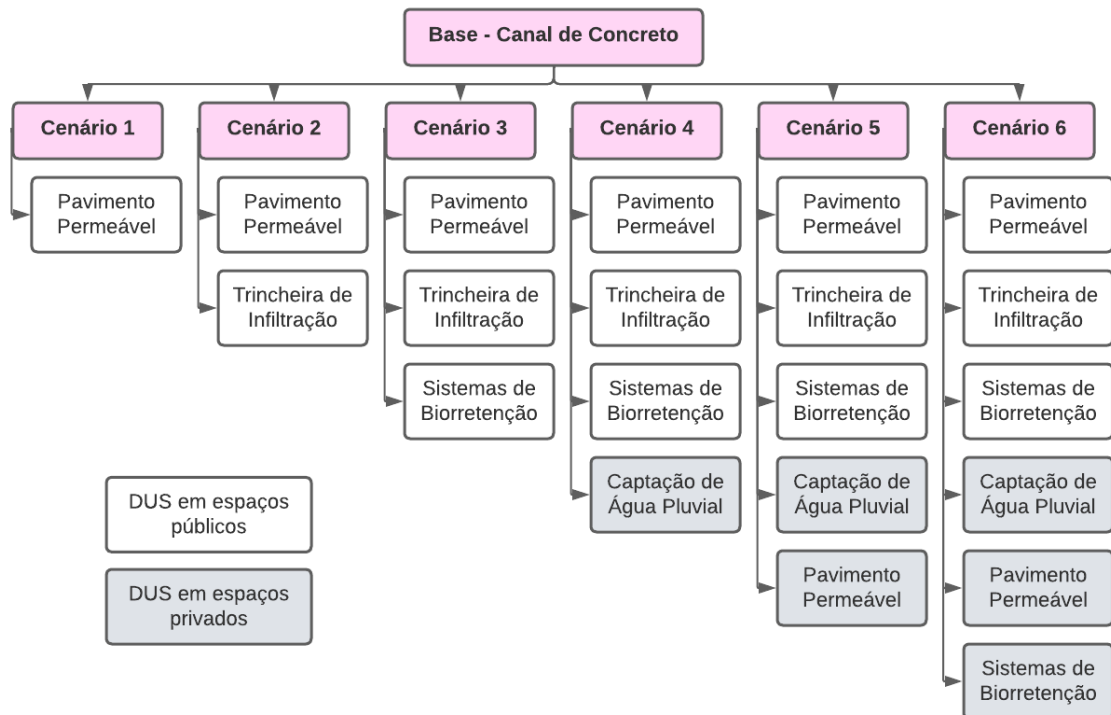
Base - Canal de Concreto

Cenário 1
Pavimento Permeável

Cenário 2
Pavimento Permeável
Trincheira de Infiltração

Cenário 3
Pavimento Permeável
Trincheira de Infiltração
Sistemas de Biorretenção

Cenário 4
Pavimento Permeável
Trincheira de Infiltração
Sistemas de Biorretenção
Captação de Água Pluvial

Cenário 5
Pavimento Permeável
Trincheira de Infiltração
Sistemas de Biorretenção
Captação de Água Pluvial
Pavimento Permeável

Cenário 6
Pavimento Permeável
Trincheira de Infiltração
Sistemas de Biorretenção
Captação de Água Pluvial
Pavimento Permeável
Sistemas de Biorretenção

DUS em espaços públicos
DUS em espaços privados